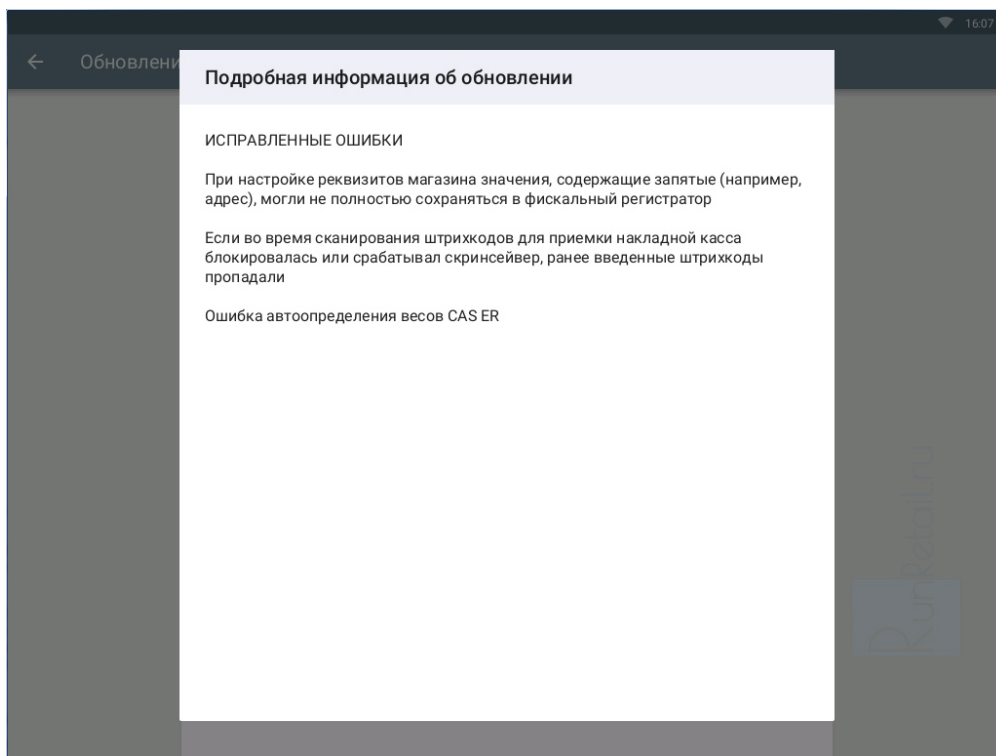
16:07

← Обновлени

Подробная информация об обновлении

ИСПРАВЛЕННЫЕ ОШИБКИ

При настройке реквизитов магазина значения, содержащие запятые (например, адрес), могли не полностью сохраняться в фискальный регистратор

Если во время сканирования штрихкодов для приемки накладной касса блокировалась или срабатывал скринсейвер, ранее введенные штрихкоды пропадали

Ошибка автоопределения весов CAS ER

RunRetail.ru